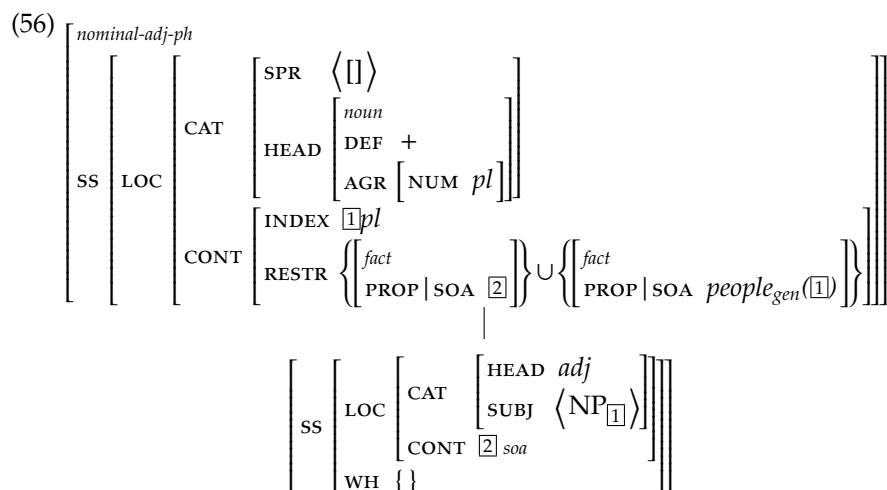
(56) $\left[\begin{array}{l} \textit{nominal-adj-ph} \\ \text{SS} \left[ \text{LOC} \left[ \begin{array}{l} \text{CAT} \left[ \begin{array}{ll} \text{SPR} & \langle [\,] \rangle \\ \text{HEAD} & \left[ \begin{array}{l} \textit{noun} \\ \text{DEF} \;\; + \\ \text{AGR} \left[ \text{NUM} \;\; \textit{pl} \right] \end{array} \right] \end{array} \right] \\ \text{CONT} \left[ \begin{array}{l} \text{INDEX} \; \boxed{1} \textit{pl} \\ \text{RESTR} \left\{ \left[ \begin{array}{l} \textit{fact} \\ \text{PROP} \,|\, \text{SOA} \;\; \boxed{2} \end{array} \right] \right\} \cup \left\{ \left[ \begin{array}{l} \textit{fact} \\ \text{PROP} \,|\, \text{SOA} \;\; \textit{people}_{gen}(\boxed{1}) \end{array} \right] \right\} \end{array} \right] \end{array} \right] \right] \end{array}\right]$

$\left[ \text{SS} \left[ \begin{array}{l} \text{LOC} \left[ \begin{array}{l} \text{CAT} \left[ \begin{array}{ll} \text{HEAD} & \textit{adj} \\ \text{SUBJ} & \langle \text{NP}_{\boxed{1}} \rangle \end{array} \right] \\ \text{CONT} \;\; \boxed{2} \; \textit{soa} \end{array} \right] \\ \text{WH} \;\; \{\,\} \end{array} \right] \right]$